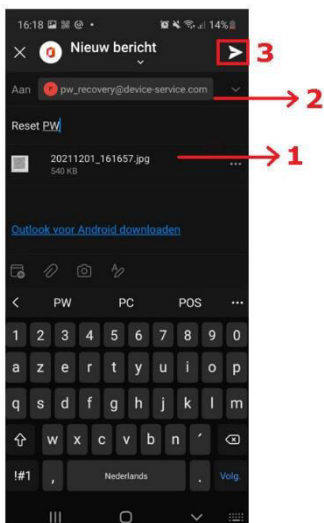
16:18 ▪ ✱ @ •
14%

Nieuw bericht

3

Aan p pw_recovery@device-service.com

2

Reset PW

20211201_161657.jpg
540 KB

1

Outlook voor Android downloaden

PW PC POS ...

1 2 3 4 5 6 7 8 9 0

a z e r t y u i o p

q s d f g h j k l m

w x c v b n ´

!#1 , Nederlands . Volg.